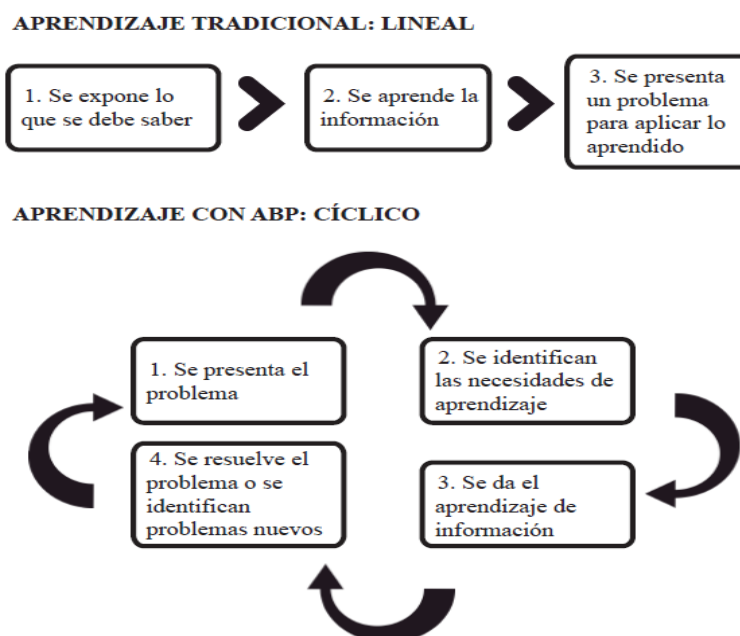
APRENDIZAJE TRADICIONAL: LINEAL

1. Se expone lo que se debe saber

2. Se aprende la información

3. Se presenta un problema para aplicar lo aprendido

APRENDIZAJE CON ABP: CÍCLICO

1. Se presenta el problema

2. Se identifican las necesidades de aprendizaje

3. Se da el aprendizaje de información

4. Se resuelve el problema o se identifican problemas nuevos